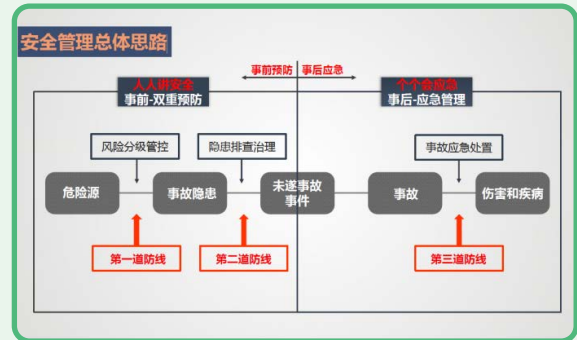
安全管理总体思路

事前预防 | 事后应急

人人讲安全
事前-双重预防

个个会应急
事后-应急管理

风险分级管控

隐患排查治理

事故应急处置

危险源

事故隐患

未遂事故事件

事故

伤害和疾病

第一道防线

第二道防线

第三道防线